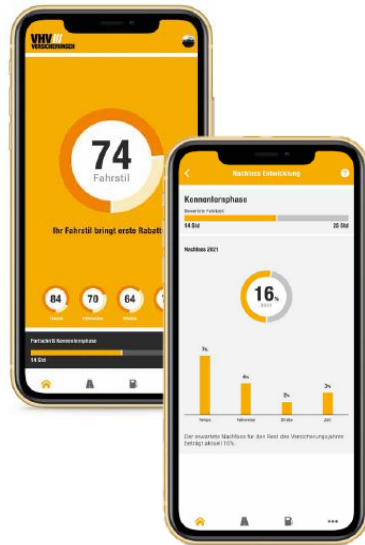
VHV VERSICHERUNGEN

74
Fahrstil

Ihr Fahrstil bringt erste Rabatt

84
70
64

Fortschritt Kennenlernphase
14 Std

Nachlass Entwicklung

Kennenlernphase
Bewertete Fahrzeit
14 Std
20 Std

Nachlass 2021

16%
2021

7%
4%
2%
3%

Der erwartete Nachlass für den Rest des Versicherungsjahres beträgt aktuell 16%.